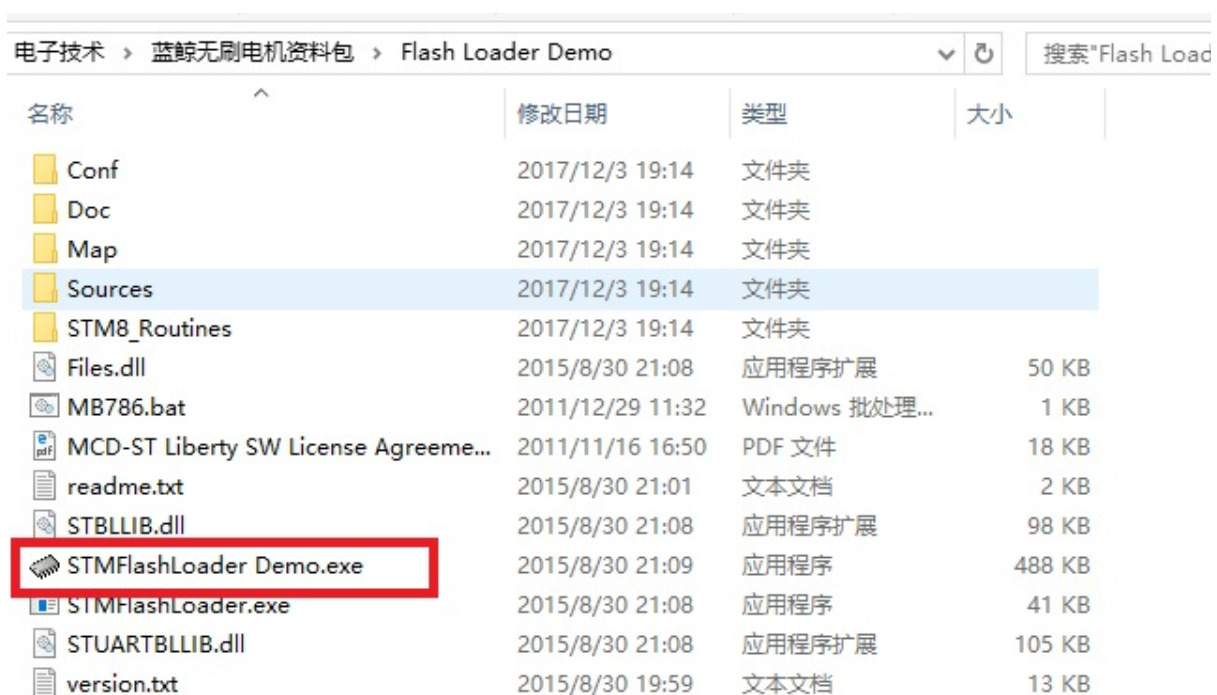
电子技术 › 蓝鲸无刷电机资料包 › Flash Loader Demo

搜索"Flash Load

| 名称 | 修改日期 | 类型 | 大小 |
|---|---|---|---|
| Conf | 2017/12/3 19:14 | 文件夹 | |
| Doc | 2017/12/3 19:14 | 文件夹 | |
| Map | 2017/12/3 19:14 | 文件夹 | |
| Sources | 2017/12/3 19:14 | 文件夹 | |
| STM8_Routines | 2017/12/3 19:14 | 文件夹 | |
| Files.dll | 2015/8/30 21:08 | 应用程序扩展 | 50 KB |
| MB786.bat | 2011/12/29 11:32 | Windows 批处理... | 1 KB |
| MCD-ST Liberty SW License Agreeme... | 2011/11/16 16:50 | PDF 文件 | 18 KB |
| readme.txt | 2015/8/30 21:01 | 文本文档 | 2 KB |
| STBLLIB.dll | 2015/8/30 21:08 | 应用程序扩展 | 98 KB |
| STMFlashLoader Demo.exe | 2015/8/30 21:09 | 应用程序 | 488 KB |
| STMFlashLoader.exe | 2015/8/30 21:08 | 应用程序 | 41 KB |
| STUARTBLLIB.dll | 2015/8/30 21:08 | 应用程序扩展 | 105 KB |
| version.txt | 2015/8/30 19:59 | 文本文档 | 13 KB |